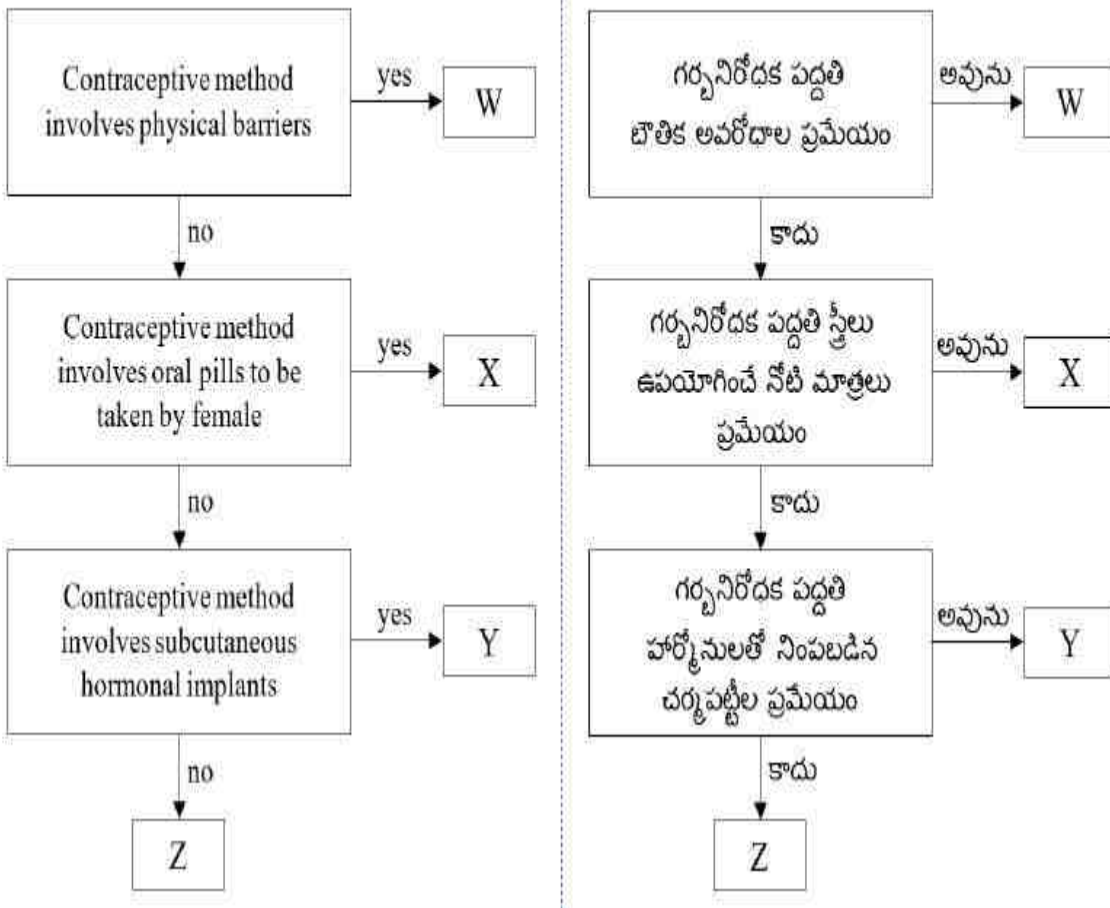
Contraceptive method involves physical barriers

yes

W

no

Contraceptive method involves oral pills to be taken by female

yes

X

no

Contraceptive method involves subcutaneous hormonal implants

yes

Y

no

Z

గర్భనిరోధక పద్ధతి భౌతిక అవరోధాల ప్రమేయం

అవును

W

కాదు

గర్భనిరోధక పద్ధతి స్త్రీలు ఉపయోగించే నోటి మాత్రలు ప్రమేయం

అవును

X

కాదు

గర్భనిరోధక పద్ధతి హార్మోనులతో నింపబడిన చర్మపట్టీల ప్రమేయం

అవును

Y

కాదు

Z